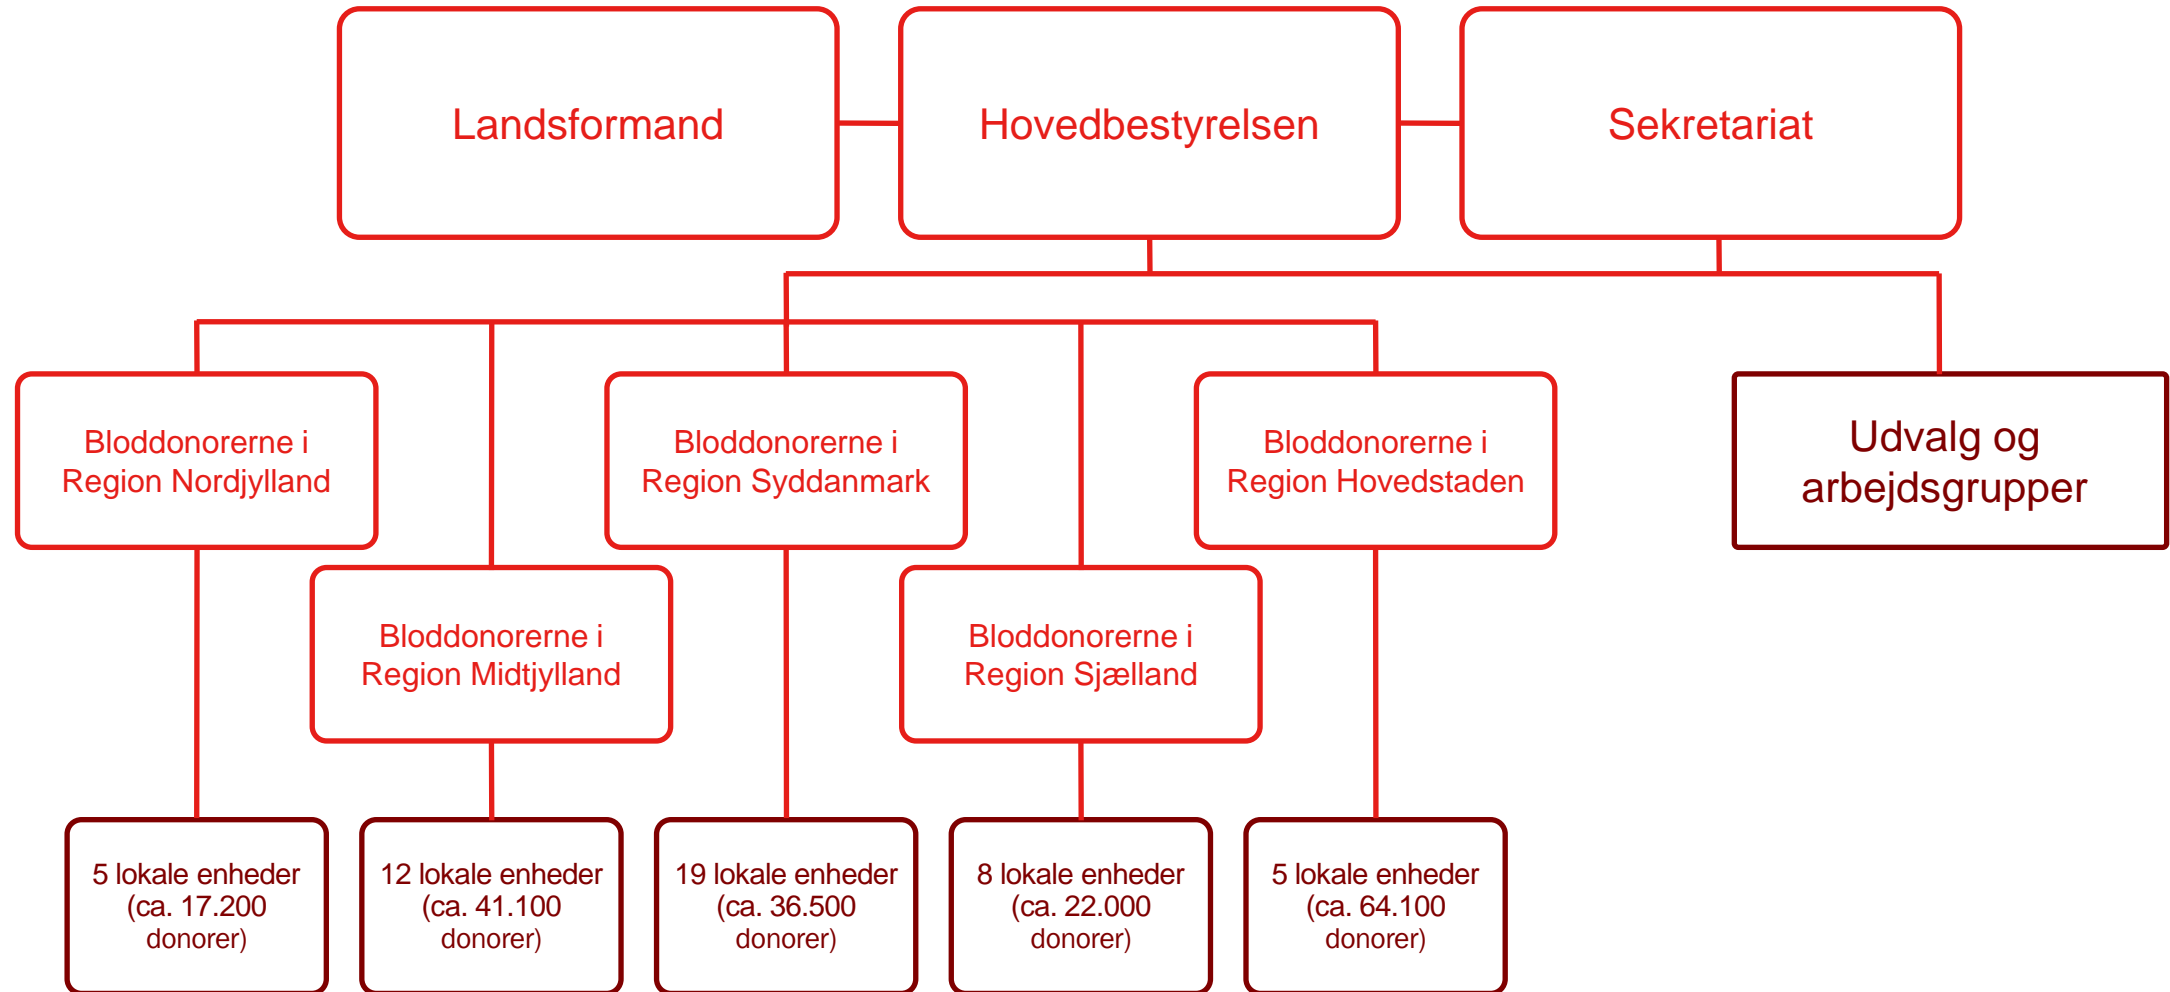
Landsformand

Hovedbestyrelsen

Sekretariat

Bloddonorerne i Region Nordjylland

Bloddonorerne i Region Syddanmark

Bloddonorerne i Region Hovedstaden

Udvalg og arbejdsgrupper

Bloddonorerne i Region Midtjylland

Bloddonorerne i Region Sjælland

5 lokale enheder (ca. 17.200 donorer)

12 lokale enheder (ca. 41.100 donorer)

19 lokale enheder (ca. 36.500 donorer)

8 lokale enheder (ca. 22.000 donorer)

5 lokale enheder (ca. 64.100 donorer)